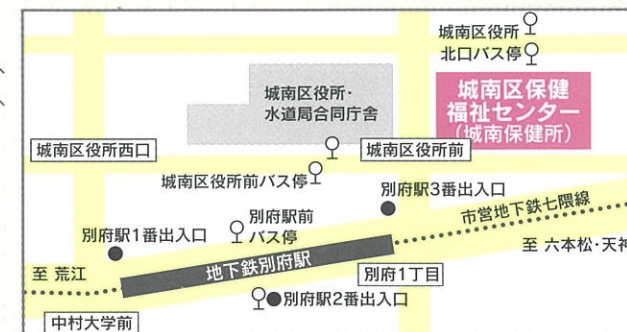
城南区役所
北口バス停

城南区役所・
水道局合同庁舎

城南区保健
福祉センター
（城南保健所）

城南区役所西口

城南区役所前

城南区役所前バス停

別府駅3番出入口

市営地下鉄七隈線

別府駅1番出入口

別府駅前
バス停

至 六本松・天神

至 荒江

地下鉄別府駅

別府1丁目

別府駅2番出入口

中村大学前